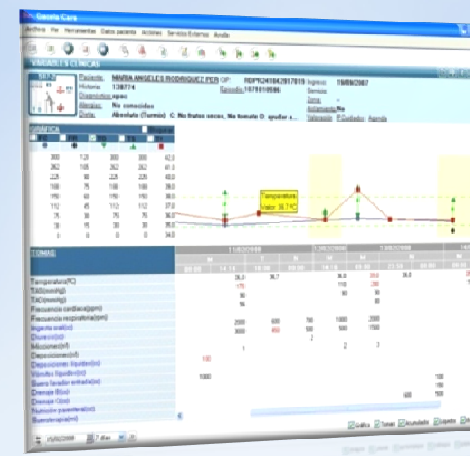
Gacela Care

Archivo Ver Herramientas Datos paciente Acciones Servicios Externos Ayuda

VARIABLES CLÍNICAS

Paciente: MARIA ANGELES RODRIGUEZ PER CIP: RDPR241042917019 Ingreso: 19/09/2007

Historia: 138774 Episodio: 1079119586 Servicio:

Diagnóstico: epoc Cama:

Alergias: No conocidas Aislamiento: No

Dieta: Absoluta (Turmix) C. No frutos secos, No tomate O. apetito s... Valoración P.Cuidados Agenda

GRÁFICA

Temperatura
Valor: 36.7 ºC

TOMAS

13/02/2008

Temperatura(ºC)
TAS(mmHg)
TAD(mmHg)
Frecuencia cardiaca(ppm)
Frecuencia respiratoria(rpm)
Ingesta oral(cc)
Diuresis(cc)
Micciones(nº)
Deposiciones(nº)
Deposiciones líquidas(cc)
Vómitos líquidos(cc)
Sueros fuera de entrada(cc)
Drenaje 1(cc)
Drenaje 2(cc)
Nutrición parenteral(cc)
Sueroterapia(cc)

13/02/2008 7 días

Gráfica Tomas Acumulados Líquidos